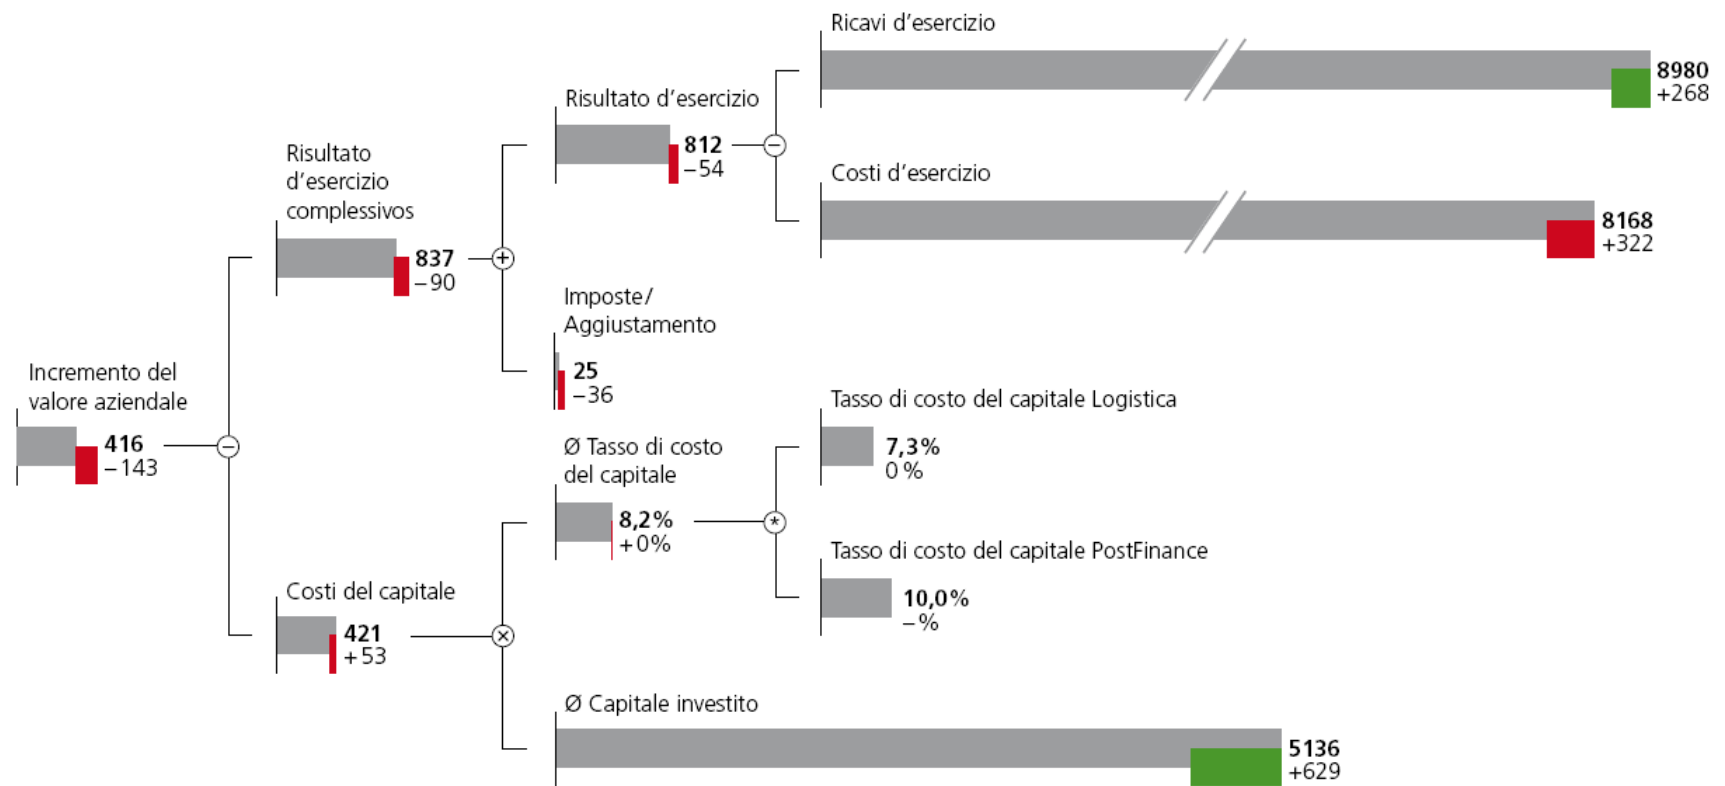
Ricavi d'esercizio

8980
+268

Risultato d'esercizio

812
–54

Costi d'esercizio

8168
+322

Risultato d'esercizio complessivos

837
–90

Imposte/ Aggiustamento

25
–36

Incremento del valore aziendale

416
–143

Tasso di costo del capitale Logistica

7,3%
0%

Ø Tasso di costo del capitale

8,2%
+0%

Tasso di costo del capitale PostFinance

10,0%
–%

Costi del capitale

421
+53

Ø Capitale investito

5136
+629